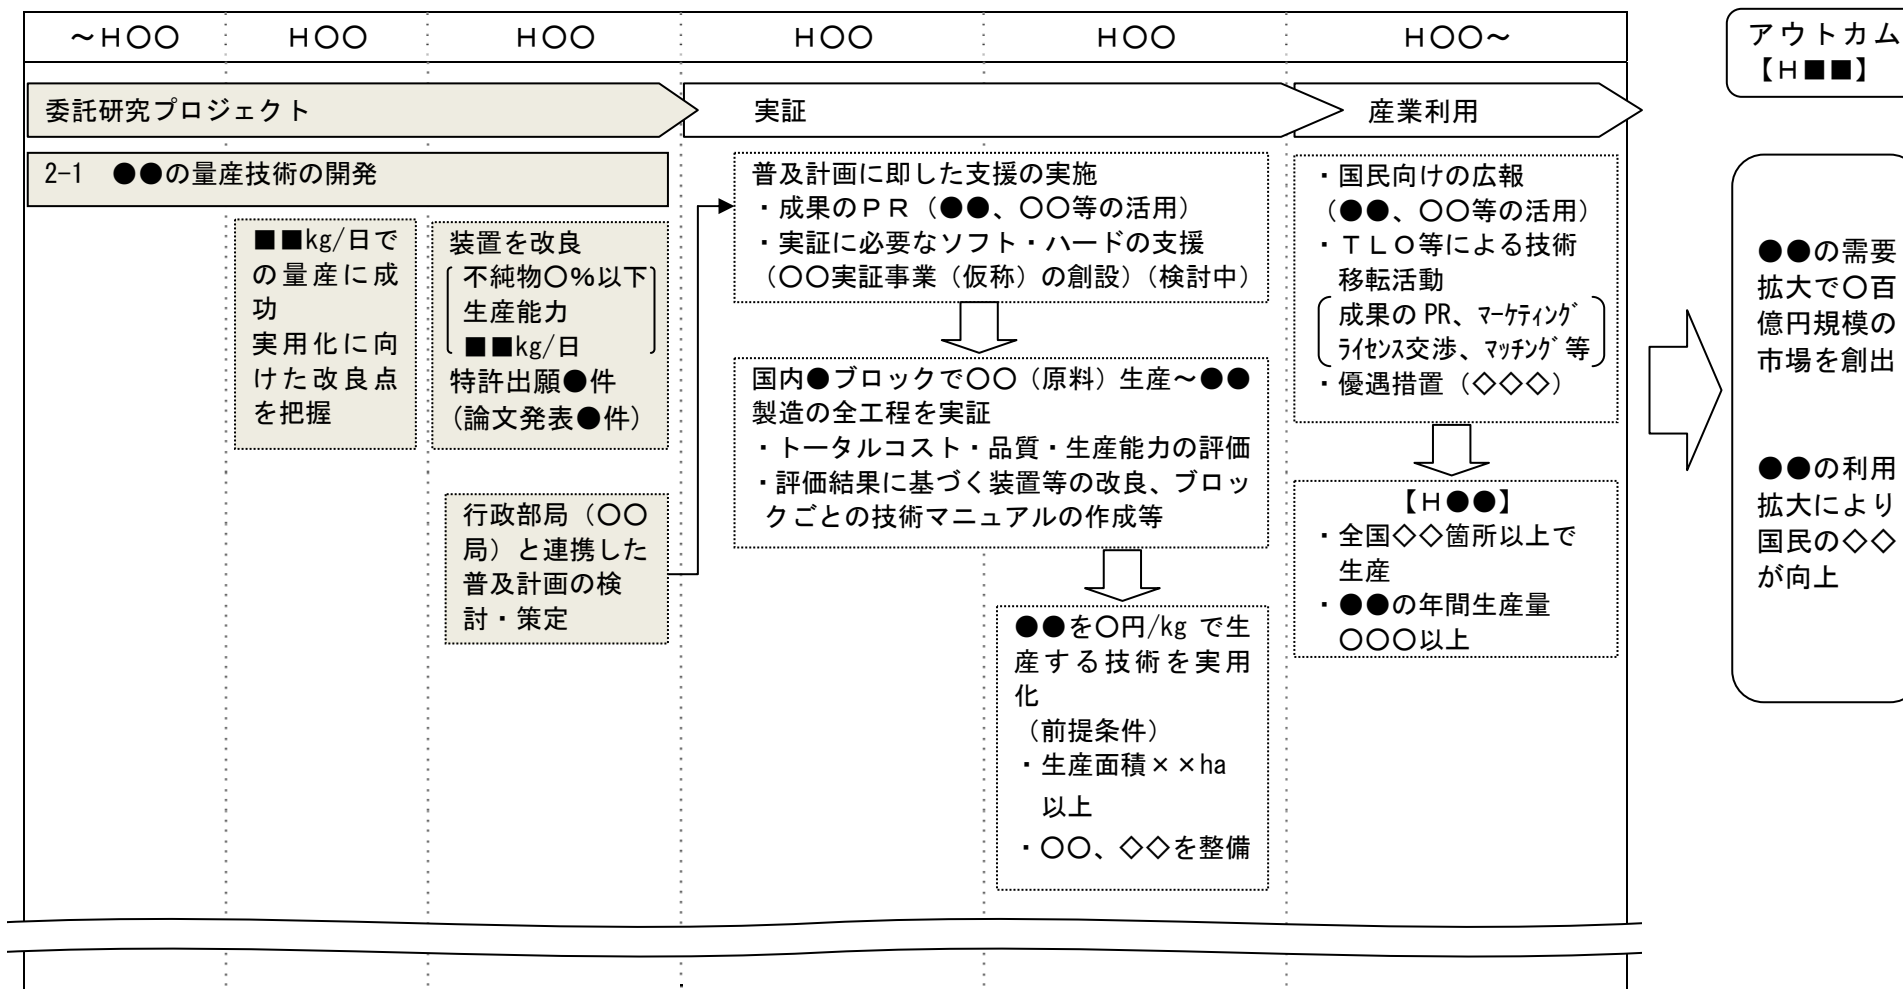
| ～HOO | HOO | HOO | HOO | HOO | HOO～ |
|---|---|---|---|---|---|

アウトカム
【H■■】

委託研究プロジェクト

実証

産業利用

2-1 ●●の量産技術の開発

■■kg/日での量産に成功
実用化に向けた改良点を把握

装置を改良
不純物○%以下
生産能力
■■kg/日
特許出願●件
(論文発表●件)

行政部局（○○局）と連携した普及計画の検討・策定

普及計画に即した支援の実施
・成果のＰＲ（●●、○○等の活用）
・実証に必要なソフト・ハードの支援（○○実証事業（仮称）の創設）（検討中）

国内●ブロックで○○（原料）生産～●●製造の全工程を実証
・トータルコスト・品質・生産能力の評価
・評価結果に基づく装置等の改良、ブロックごとの技術マニュアルの作成等

●●を○円/kg で生産する技術を実用化
（前提条件）
・生産面積××ha以上
・○○、◇◇を整備

・国民向けの広報
（●●、○○等の活用）
・ＴＬＯ等による技術移転活動
成果の PR、ﾏｰｹﾃｨﾝｸﾞ
ﾗｲｾﾝｽ交渉、ﾏｯﾁﾝｸﾞ等
・優遇措置（◇◇◇）

【H●●】
・全国◇◇箇所以上で生産
・●●の年間生産量○○○以上

●●の需要拡大で○百億円規模の市場を創出

●●の利用拡大により国民の◇◇が向上